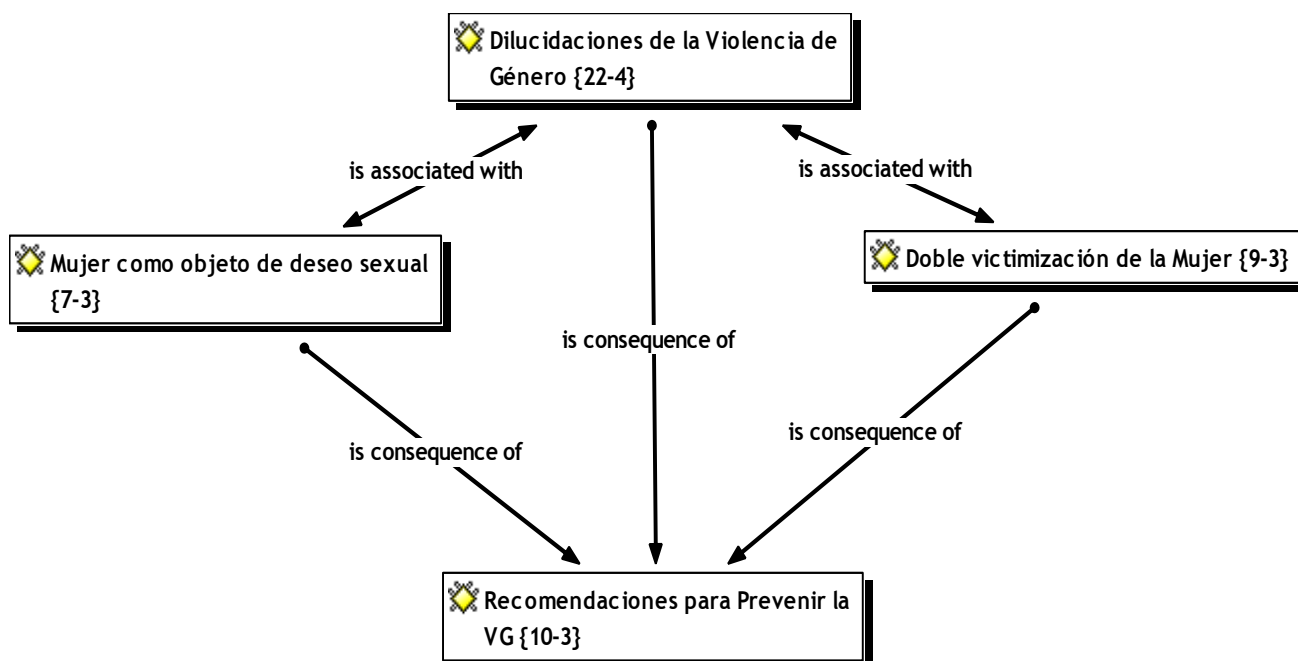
Dilucidaciones de la Violencia de Género {22-4}

is associated with

is associated with

Mujer como objeto de deseo sexual {7-3}

Doble victimización de la Mujer {9-3}

is consequence of

is consequence of

is consequence of

Recomendaciones para Prevenir la VG {10-3}